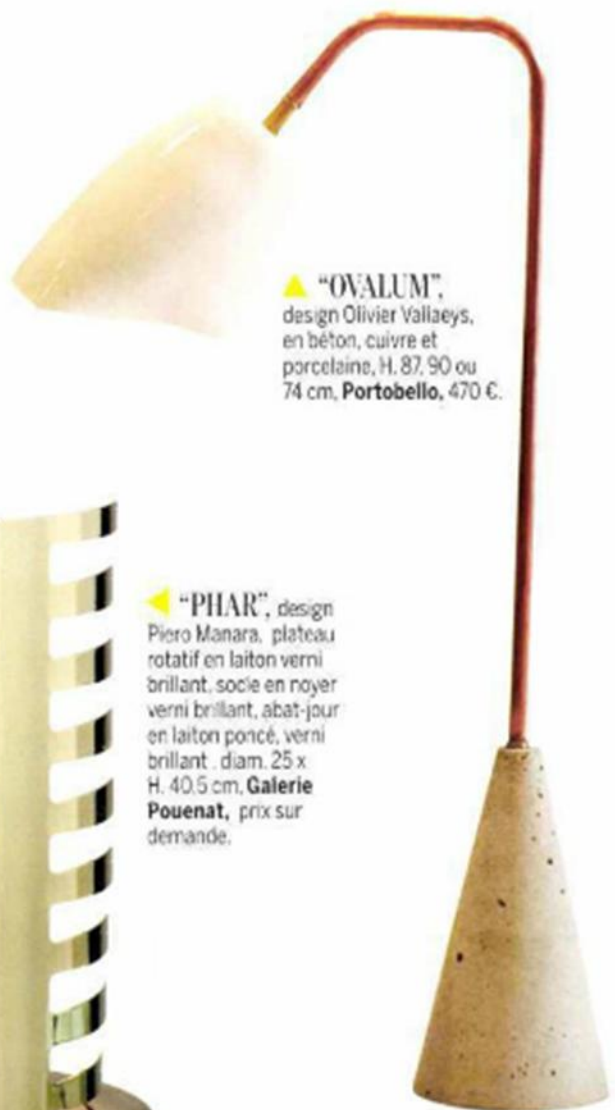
"OVALUM", design Olivier Vallaeys, en béton, cuivre et porcelaine, H. 87, 90 ou 74 cm, **Portobello,** 470 €.

"PHAR", design Piero Manara, plateau rotatif en laiton verni brillant, socle en noyer verni brillant, abat-jour en laiton poncé, verni brillant . diam. 25 x H. 40,5 cm, **Galerie Pouenat,** prix sur demande.